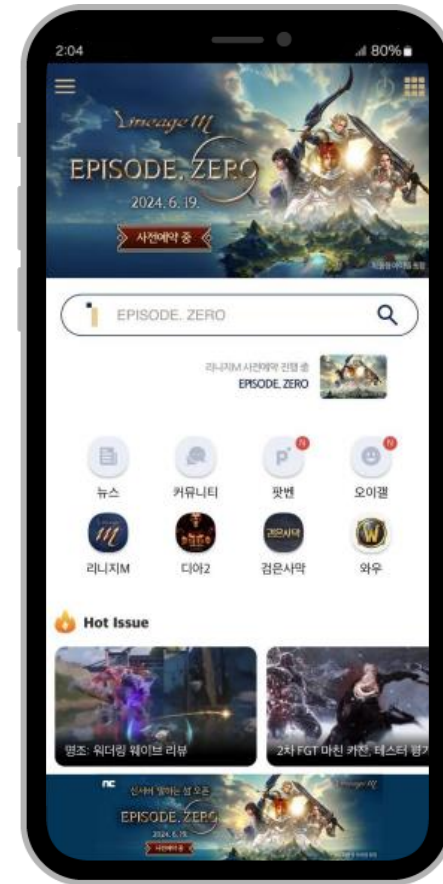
2:04

80%

Lineage M

EPISODE. ZERO

2024. 6. 19.

사전예약 중

EPISODE. ZERO

리니지M 사전예약 진행 중

EPISODE. ZERO

뉴스

커뮤니티

팟벤

N

오이갤

N

리니지M

디아2

검은사막

와우

Hot Issue

명조: 워더링 웨이브 리뷰

2차 FGT 마친 카잔, 테스터 평가

nc

신서버 열리는 섬 오픈

Lineage M

EPISODE. ZERO

2024. 6. 19.

사전예약 중